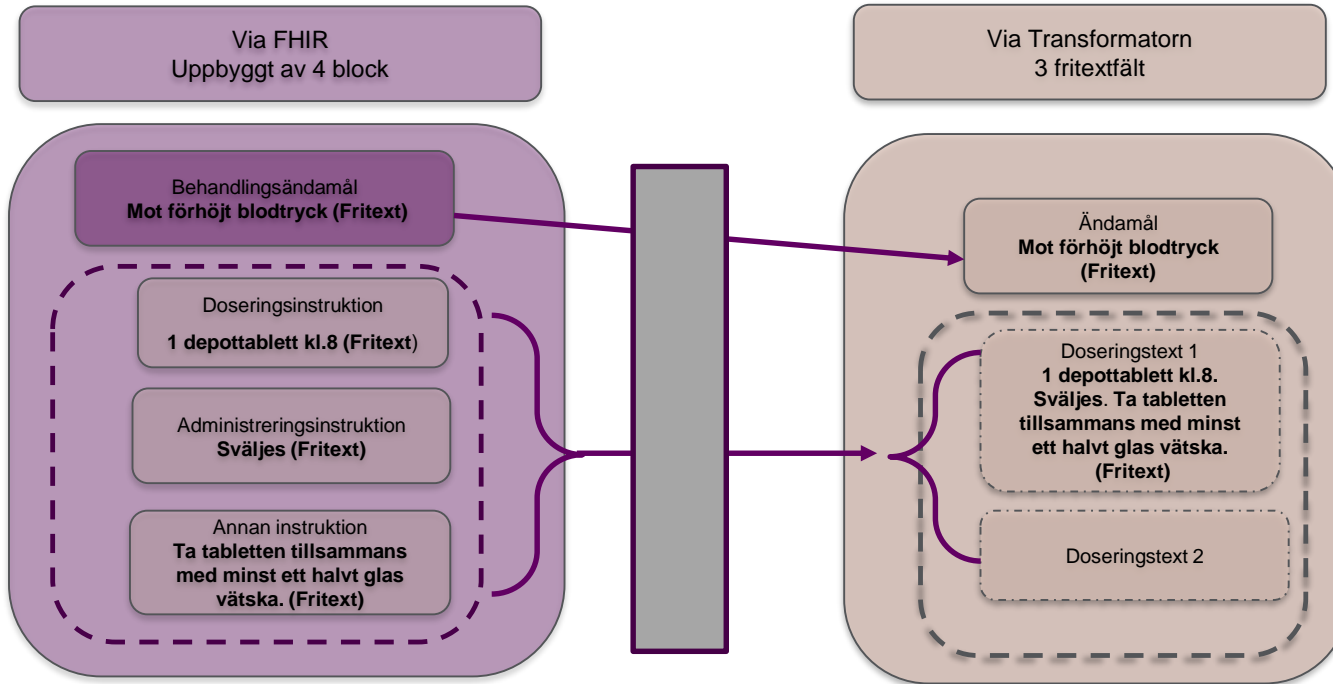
Via FHIR
Uppbyggt av 4 block

Via Transformatorn
3 fritextfält

Behandlingsändamål
**Mot förhöjt blodtryck (Fritext)**

Doseringsinstruktion
**1 depottablett kl.8 (Fritext)**

Administreringsinstruktion
**Sväljes (Fritext)**

Annan instruktion
**Ta tabletten tillsammans med minst ett halvt glas vätska. (Fritext)**

Ändamål
**Mot förhöjt blodtryck (Fritext)**

Doseringstext 1
**1 depottablett kl.8. Sväljes. Ta tabletten tillsammans med minst ett halvt glas vätska. (Fritext)**

Doseringstext 2